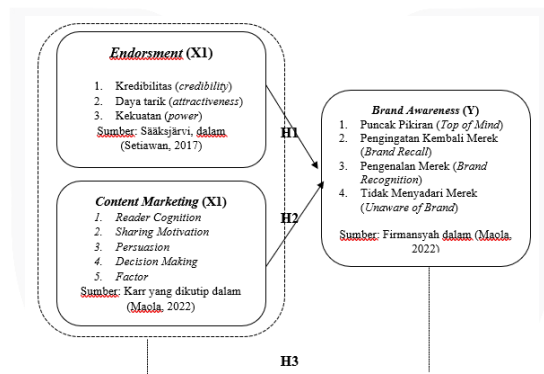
Endorsment (X1)

1. Kredibilitas (credibility)
2. Daya tarik (attractiveness)
3. Kekuatan (power)

Sumber: Sääksjärvi, dalam (Setiawan, 2017)

H1

Content Marketing (X1)

1. Reader Cognition
2. Sharing Motivation
3. Persuasion
4. Decision Making
5. Factor

Sumber: Karr yang dikutip dalam (Maola, 2022)

H2

Brand Awareness (Y)

1. Puncak Pikiran (Top of Mind)
2. Pengingatan Kembali Merek (Brand Recall)
3. Pengenalan Merek (Brand Recognition)
4. Tidak Menyadari Merek (Unaware of Brand)

Sumber: Firmansyah dalam (Maola, 2022)

H3